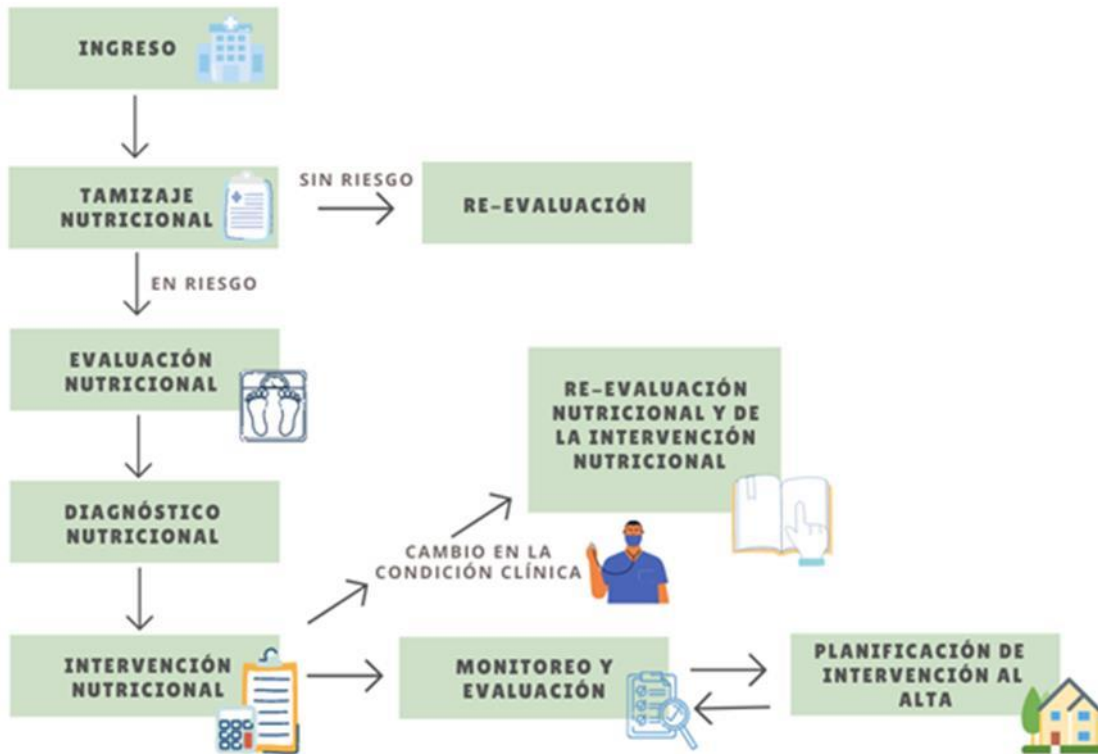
INGRESO

TAMIZAJE NUTRICIONAL

SIN RIESGO

RE-EVALUACIÓN

EN RIESGO

EVALUACIÓN NUTRICIONAL

RE-EVALUACIÓN NUTRICIONAL Y DE LA INTERVENCIÓN NUTRICIONAL

DIAGNÓSTICO NUTRICIONAL

CAMBIO EN LA CONDICIÓN CLÍNICA

INTERVENCIÓN NUTRICIONAL

MONITOREO Y EVALUACIÓN

PLANIFICACIÓN DE INTERVENCIÓN AL ALTA